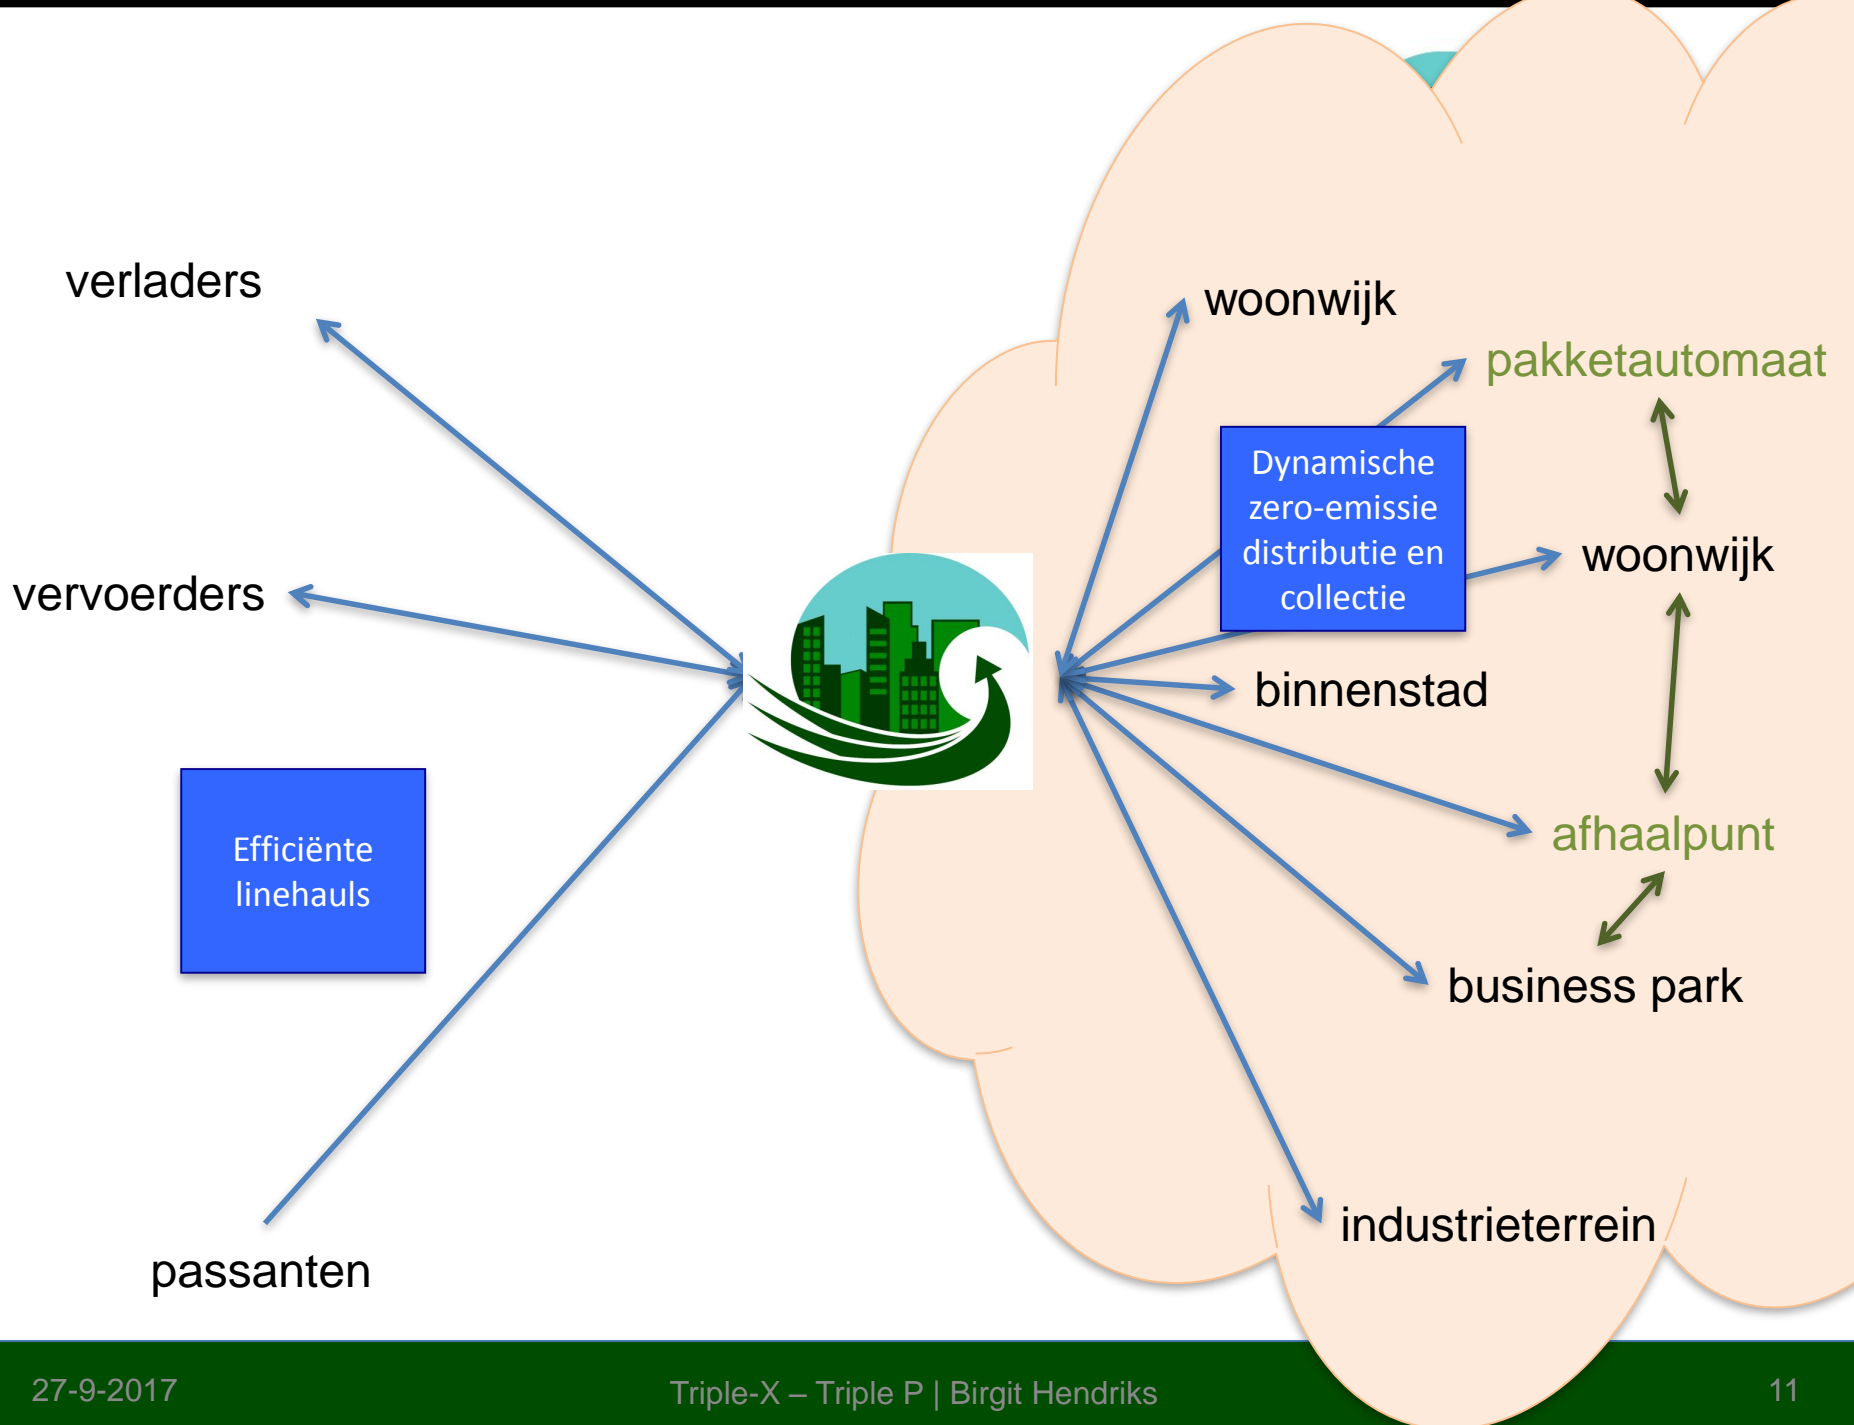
verladers

vervoerders

Efficiënte linehauls

passanten

woonwijk

pakketautomaat

Dynamische zero-emissie distributie en collectie

woonwijk

binnenstad

afhaalpunt

business park

industrieterrein

27-9-2017

Triple-X – Triple P | Birgit Hendriks

11